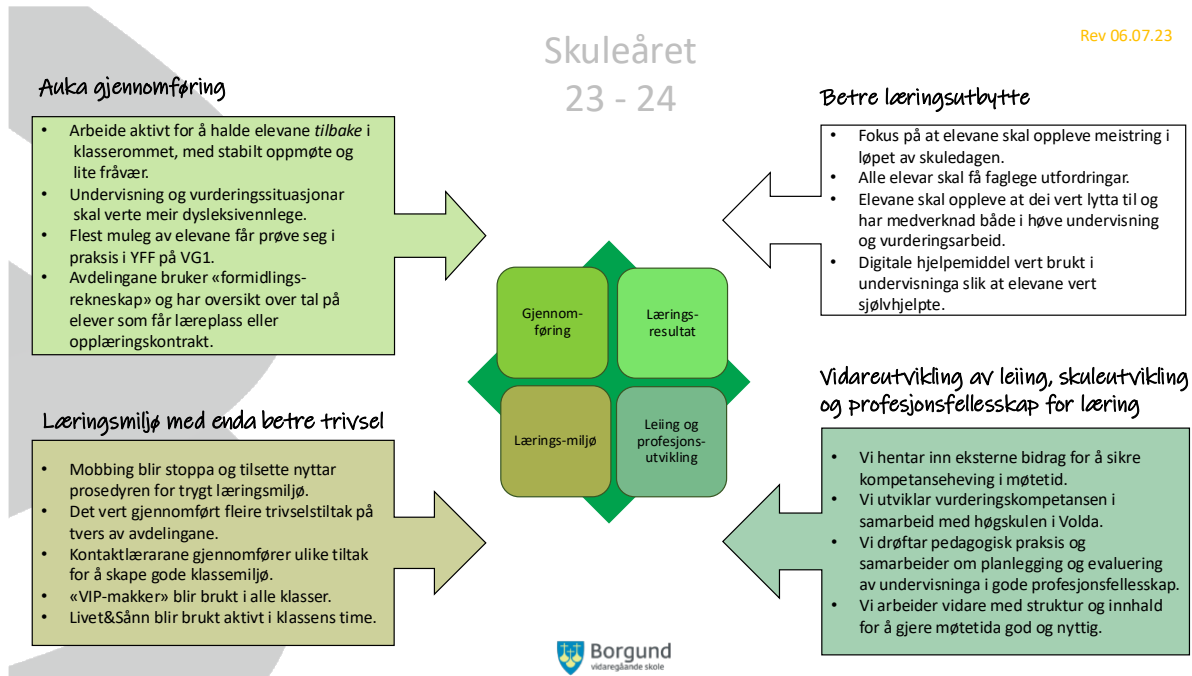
Rev 06.07.23

Skuleåret
23 - 24

Auka gjennomføring

- Arbeide aktivt for å halde elevane *tilbake* i klasserommet, med stabilt oppmøte og lite fråvær.
- Undervisning og vurderingssituasjonar skal verte meir dysleksivennlege.
- Flest muleg av elevane får prøve seg i praksis i YFF på VG1.
- Avdelingane bruker «formidlingsrekneskap» og har oversikt over tal på elever som får læreplass eller opplæringskontrakt.

Betre læringsutbytte

- Fokus på at elevane skal oppleve meistring i løpet av skuledagen.
- Alle elevar skal få faglege utfordringar.
- Elevane skal oppleve at dei vert lytta til og har medverknad både i høve undervisning og vurderingsarbeid.
- Digitale hjelpemiddel vert brukt i undervisninga slik at elevane vert sjølvhjelpte.

Gjennomføring

Læringsresultat

Lærings-miljø

Leiing og profesjonsutvikling

Læringsmiljø med enda betre trivsel

- Mobbing blir stoppa og tilsette nyttar prosedyren for trygt læringsmiljø.
- Det vert gjennomført fleire trivselstiltak på tvers av avdelingane.
- Kontaktlærarane gjennomfører ulike tiltak for å skape gode klassemiljø.
- «VIP-makker» blir brukt i alle klasser.
- Livet&Sånn blir brukt aktivt i klassens time.

Vidareutvikling av leiing, skuleutvikling og profesjonsfellesskap for læring

- Vi hentar inn eksterne bidrag for å sikre kompetanseheving i møtetid.
- Vi utviklar vurderingskompetansen i samarbeid med høgskulen i Volda.
- Vi drøftar pedagogisk praksis og samarbeider om planlegging og evaluering av undervisninga i gode profesjonsfellesskap.
- Vi arbeider vidare med struktur og innhald for å gjere møtetida god og nyttig.

Borgund
vidaregåande skole